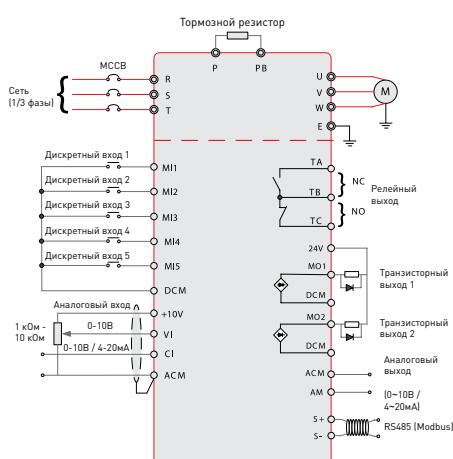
Тормозной резистор

P PB

MCCB

Сеть (1/3 фазы)

R
S
T

U
V
W
E

M

Дискретный вход 1
MI1
Дискретный вход 2
MI2
Дискретный вход 3
MI3
Дискретный вход 4
MI4
Дискретный вход 5
MI5
DCM

TA
TB
TC
NC
NO
Релейный выход

24V
MO1
DCM
Транзисторный выход 1

MO2
DCM
Транзисторный выход 2

Аналоговый вход
+10V
1 кОм - 10 кОм
0-10В
VI
0-10В / 4-20мА
CI
ACM

ACM
AM
Аналоговый выход
(0~10В / 4~20мА)

S+
S-
RS485 (Modbus)